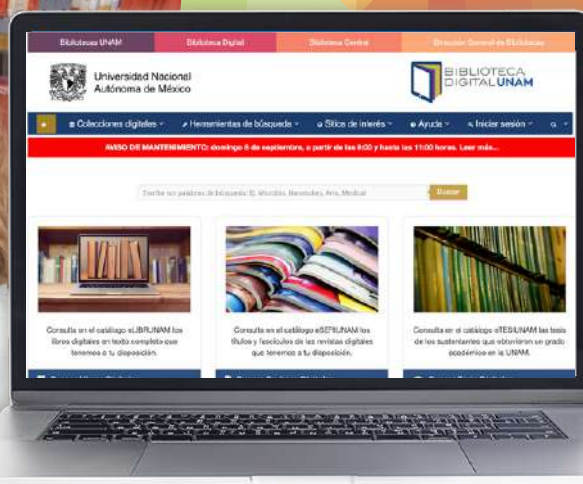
Biblioteca UNAM | Biblioteca Digital | Biblioteca Central | Dirección General de Bibliotecas

Universidad Nacional Autónoma de México

BIBLIOTECA DIGITAL UNAM

Colecciones digitales | Herramientas de búsqueda | Sitios de interés | Ayuda | Iniciar sesión

AVISO DE MANTENIMIENTO: domingo 8 de septiembre, a partir de las 9:00 y hasta las 11:00 horas. Leer más...

Escribe tus palabras de búsqueda: Ej. Microbio, Nanotubos, Arte, Medical

Buscar

Consulta en el catálogo eLIBRUNAM los libros digitales en texto completo que tenemos a tu disposición.

Consulta en el catálogo eSERIUNAM los títulos y fascículos de las revistas digitales que tenemos a tu disposición.

Consulta en el catálogo eTESIUNAM las tesis de los sustentantes que obtuvieron un grado académico en la UNAM.